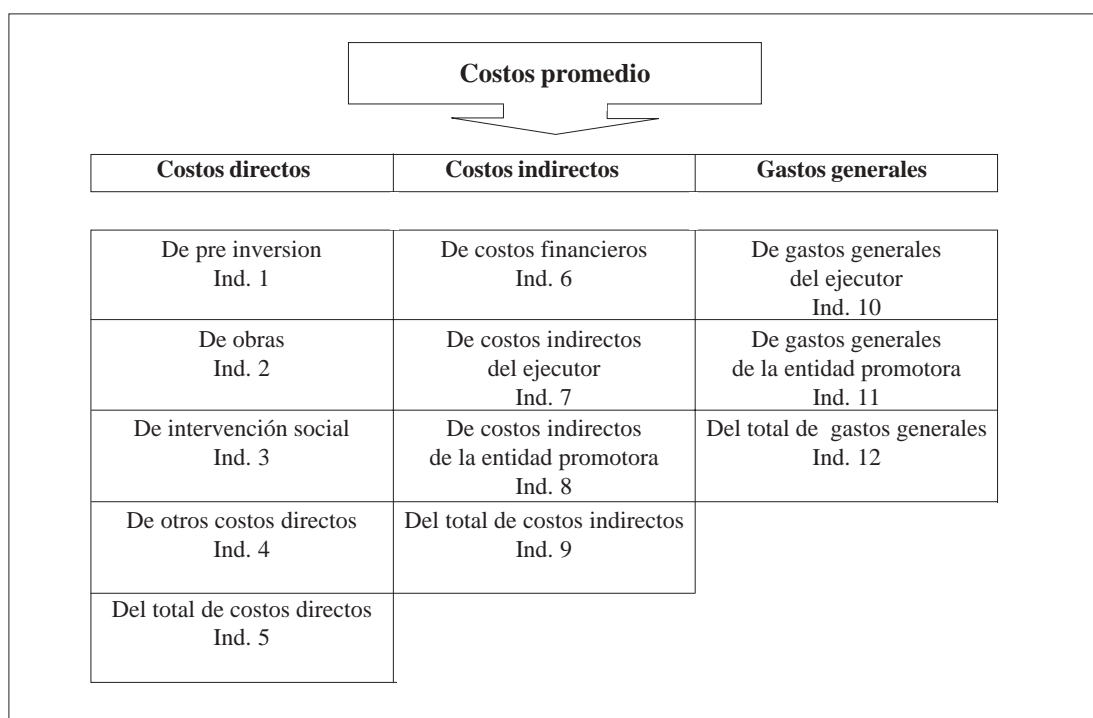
Costos promedio

| Costos directos | Costos indirectos | Gastos generales |
|---|---|---|
| De pre inversion Ind. 1 | De costos financieros Ind. 6 | De gastos generales del ejecutor Ind. 10 |
| De obras Ind. 2 | De costos indirectos del ejecutor Ind. 7 | De gastos generales de la entidad promotora Ind. 11 |
| De intervención social Ind. 3 | De costos indirectos de la entidad promotora Ind. 8 | Del total de gastos generales Ind. 12 |
| De otros costos directos Ind. 4 | Del total de costos indirectos Ind. 9 | |
| Del total de costos directos Ind. 5 | | |